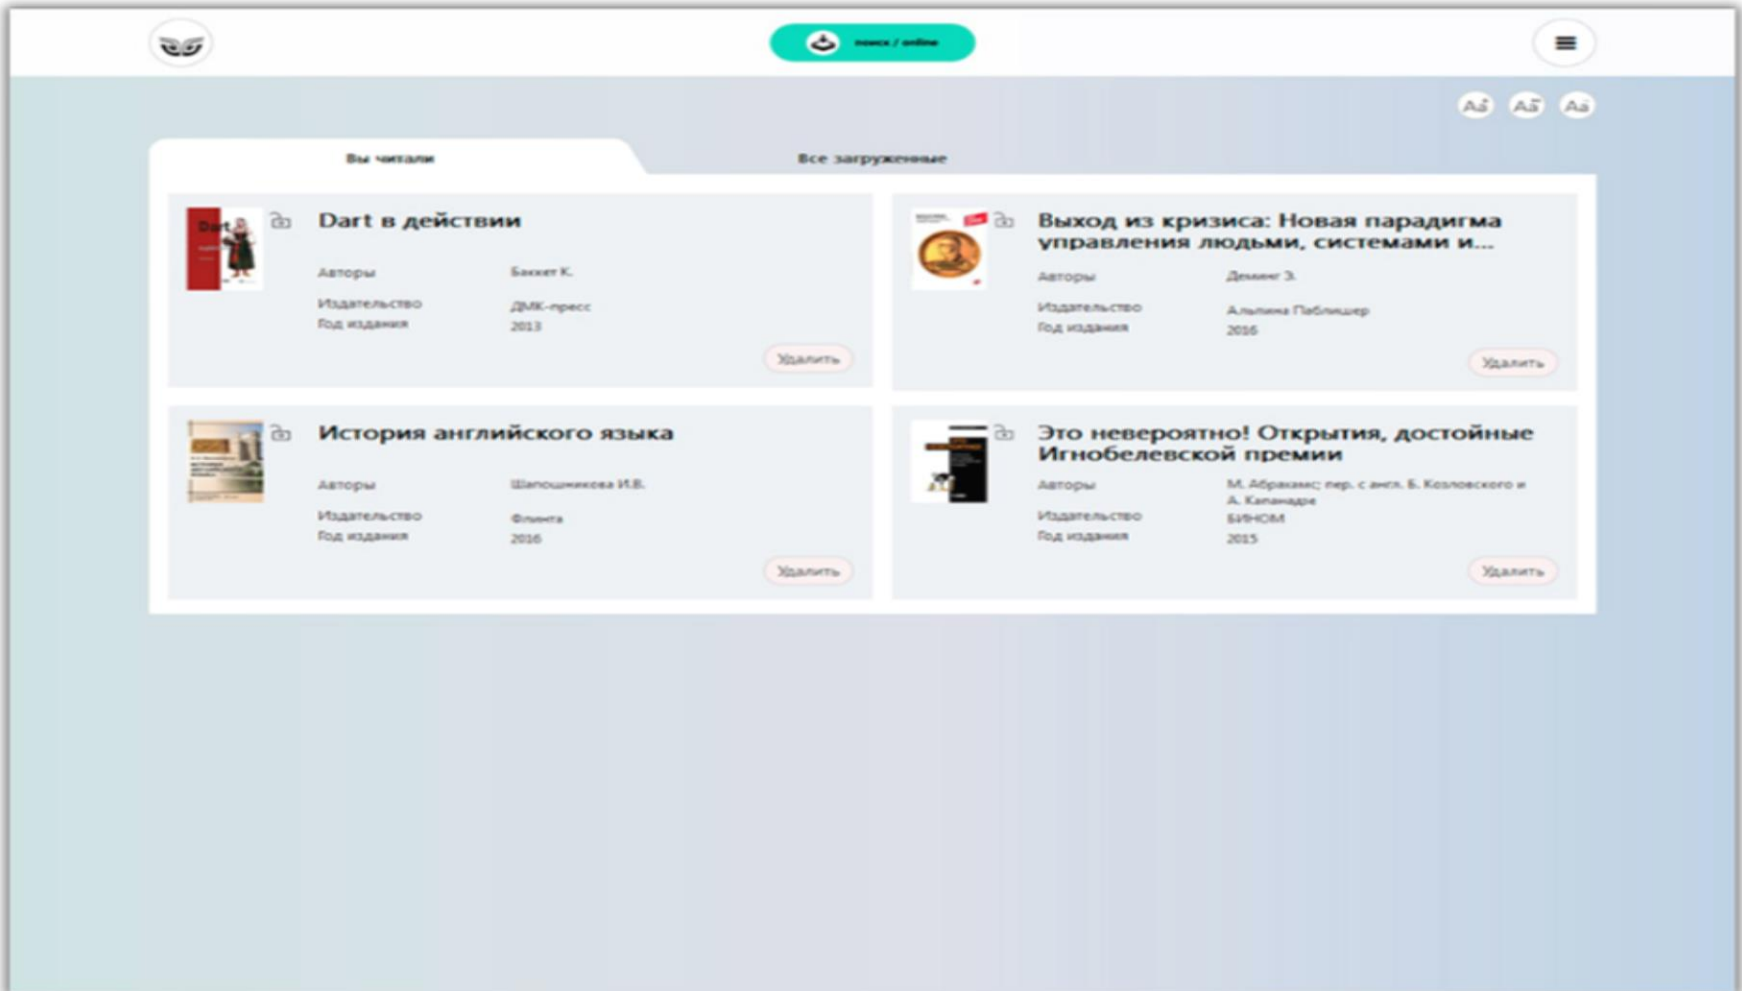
поиск / online

Аб Аб Аа

Вы читали

Все загруженные

Dart в действии

Авторы Баккет К.

Издательство ДМК-пресс

Год издания 2013

Удалить

Выход из кризиса: Новая парадигма управления людьми, системами и...

Авторы Деминг Э.

Издательство Альпина Паблишер

Год издания 2016

Удалить

История английского языка

Авторы Шапошникова И.В.

Издательство Флинта

Год издания 2016

Удалить

Это невероятно! Открытия, достойные Игнобелевской премии

Авторы М. Абрахамс; пер. с англ. Б. Козловского и А. Капанадзе

Издательство БИНОМ

Год издания 2015

Удалить